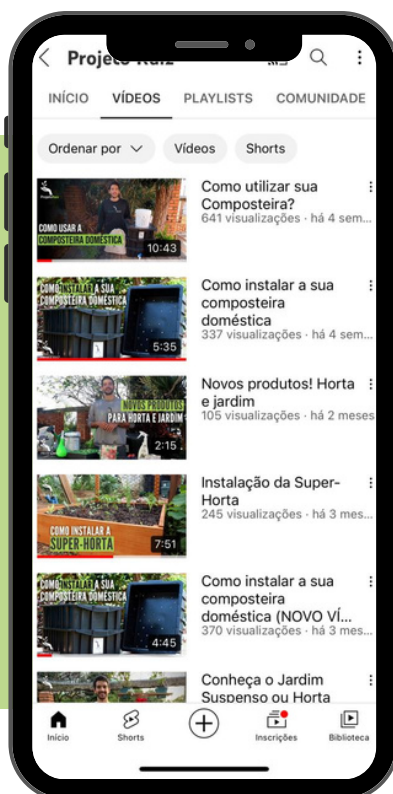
Projeto Raiz

INÍCIO VÍDEOS PLAYLISTS COMUNIDADE

Ordenar por Vídeos Shorts

COMO USAR A COMPOSTEIRA DOMÉSTICA
10:43
Como utilizar sua Composteira?
641 visualizações · há 4 sem...

COMO INSTALAR A SUA COMPOSTEIRA DOMÉSTICA
5:35
Como instalar a sua composteira doméstica
337 visualizações · há 4 sem...

NOVOS PRODUTOS PARA HORTA E JARDIM
2:15
Novos produtos! Horta e jardim
105 visualizações · há 2 meses

COMO INSTALAR A SUPER-HORTA
7:51
Instalação da Super-Horta
245 visualizações · há 3 mes...

COMO INSTALAR A SUA COMPOSTEIRA DOMÉSTICA
4:45
Como instalar a sua composteira doméstica (NOVO VÍ...
370 visualizações · há 3 mes...

Conheça o Jardim Suspenso ou Horta

Início Shorts Inscrições Biblioteca